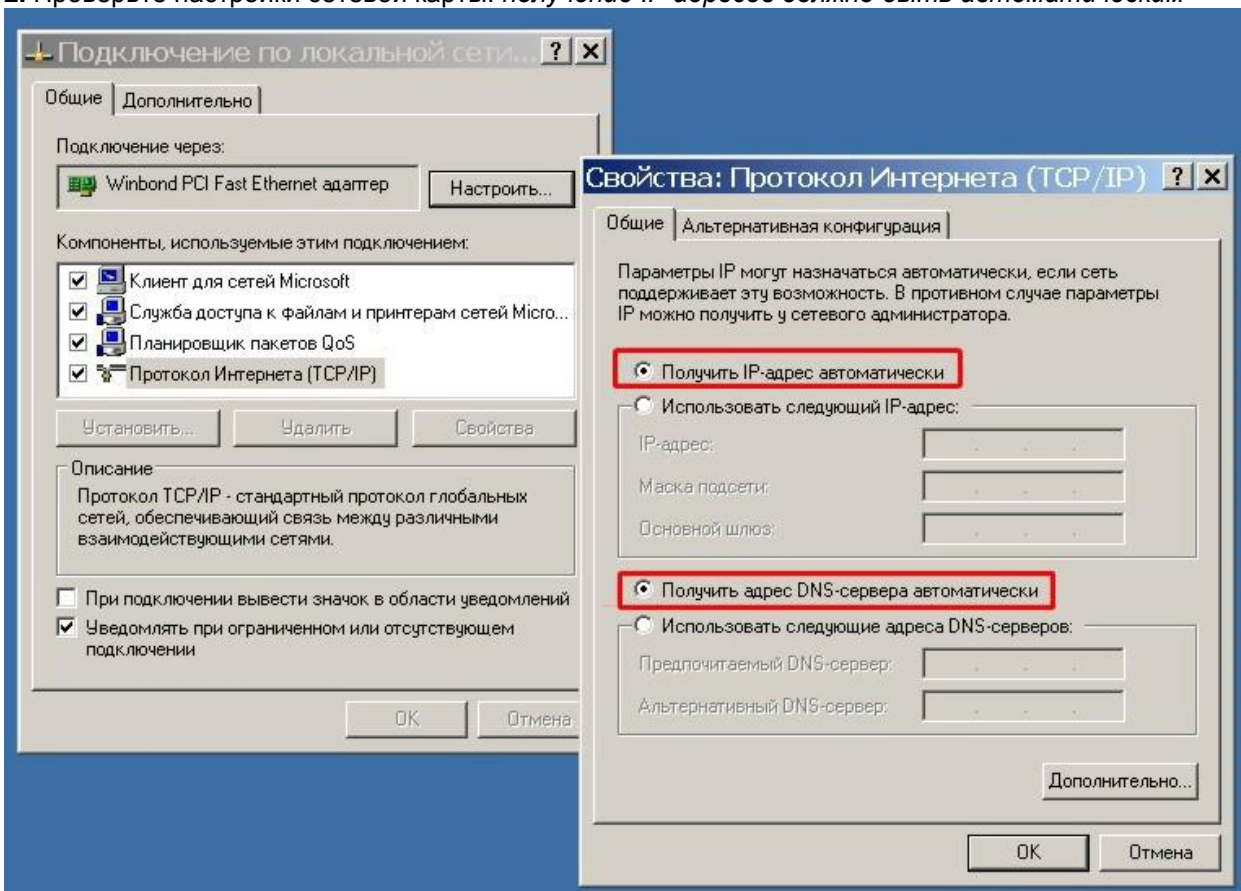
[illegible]

Подключение по локальной сети... ? ×

Общие | Дополнительно

Подключение через:

Winbond PCI Fast Ethernet адаптер

Настроить...

Компоненты, используемые этим подключением:

☑ Клиент для сетей Microsoft
☑ Служба доступа к файлам и принтерам сетей Micro...
☑ Планировщик пакетов QoS
☑ Протокол Интернета (TCP/IP)

Установить... | Удалить | Свойства

Описание

Протокол TCP/IP - стандартный протокол глобальных сетей, обеспечивающий связь между различными взаимодействующими сетями.

☐ При подключении вывести значок в области уведомлений
☑ Уведомлять при ограниченном или отсутствующем подключении

OK | Отмена

Свойства: Протокол Интернета (TCP/IP) ? ×

Общие | Альтернативная конфигурация

Параметры IP могут назначаться автоматически, если сеть поддерживает эту возможность. В противном случае параметры IP можно получить у сетевого администратора.

◉ Получить IP-адрес автоматически

○ Использовать следующий IP-адрес:

IP-адрес:

Маска подсети:

Основной шлюз:

◉ Получить адрес DNS-сервера автоматически

○ Использовать следующие адреса DNS-серверов:

Предпочитаемый DNS-сервер:

Альтернативный DNS-сервер:

Дополнительно...

OK | Отмена